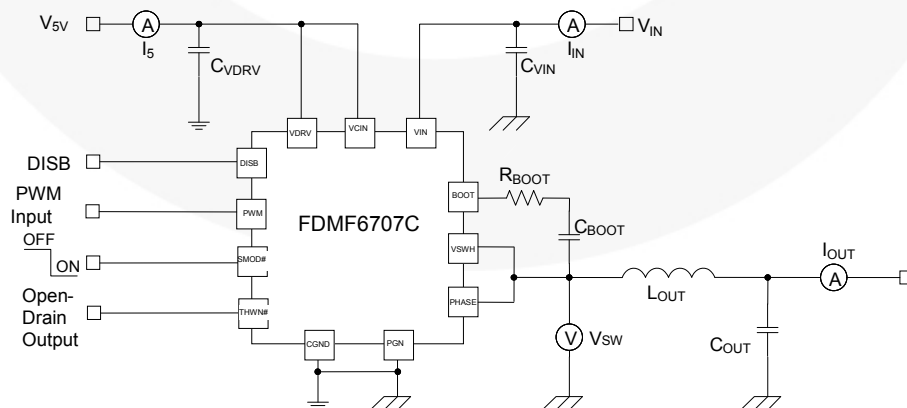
$V_{5V}$
A
$I_5$
$C_{VDRV}$
VDRV
VCIN
VIN
A
$V_{IN}$
$I_{IN}$
$C_{VIN}$
DISB
DISB
PWM Input
PWM
OFF
ON
SMOD#
Open-Drain Output
THWN#
FDMF6707C
BOOT
$R_{BOOT}$
$C_{BOOT}$
VSWH
PHASE
CGND
PGN
V
$V_{SW}$
$L_{OUT}$
$I_{OUT}$
A
$C_{OUT}$